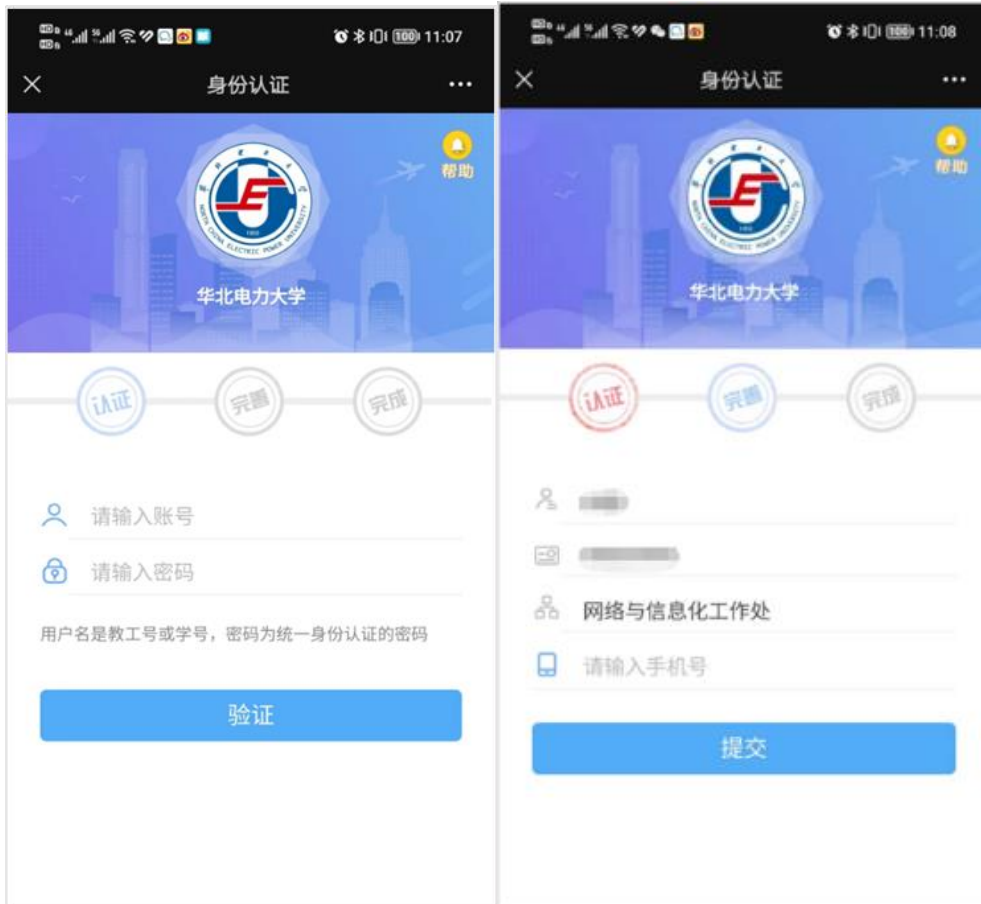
11:07

身份认证

帮助

NORTH CHINA ELECTRIC POWER UNIVERSITY

1958

华北电力大学

认证

完善

完成

请输入账号

请输入密码

用户名是教工号或学号，密码为统一身份认证的密码

验证

11:08

身份认证

帮助

NORTH CHINA ELECTRIC POWER UNIVERSITY

华北电力大学

认证

完善

完成

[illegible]

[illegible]

网络与信息化工作处

请输入手机号

提交